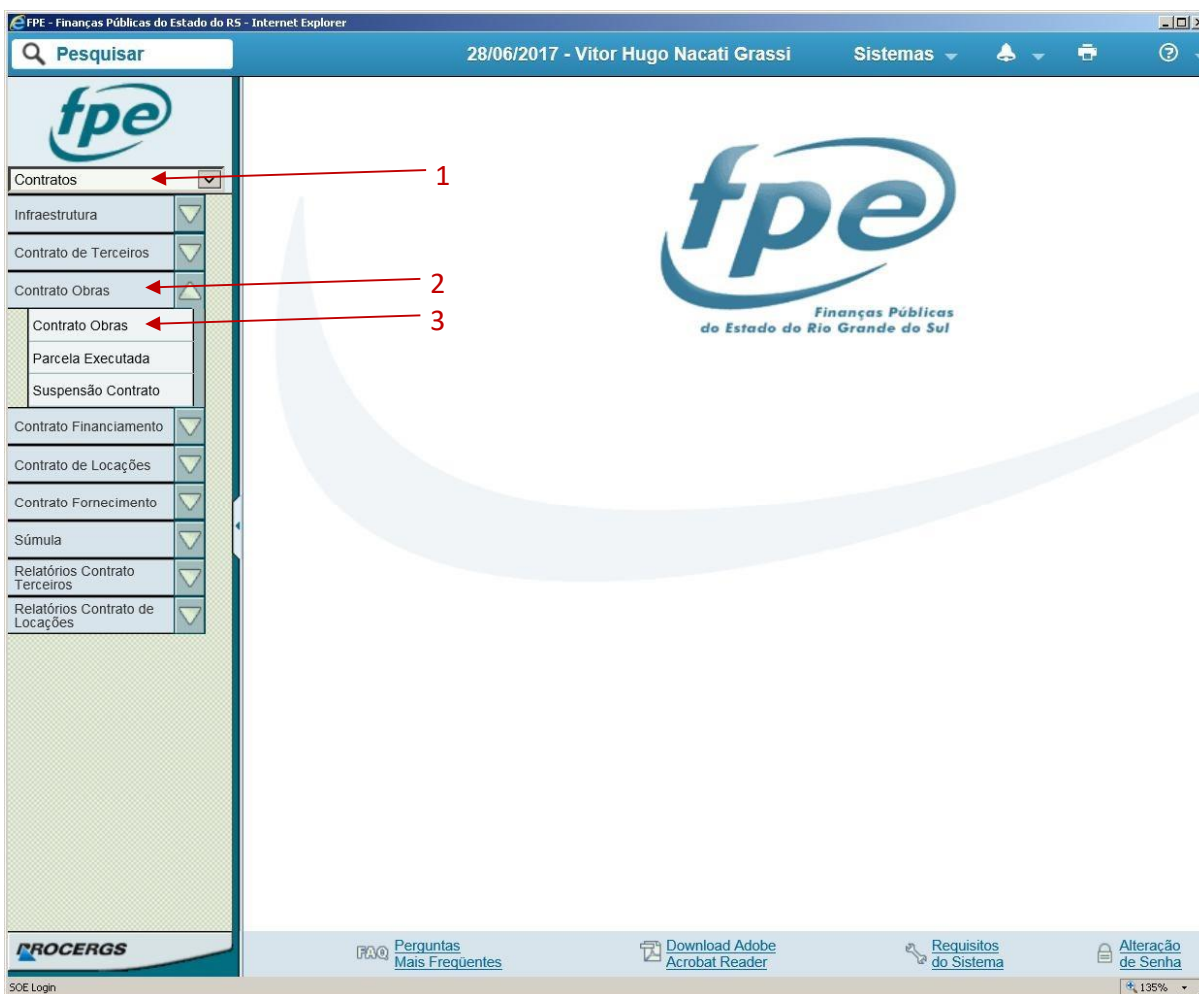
FPE - Finanças Públicas do Estado do RS - Internet Explorer

Pesquisar

28/06/2017 - Vitor Hugo Nacati Grassi

Sistemas

fpe

Contratos

1

Infraestrutura

Contrato de Terceiros

Contrato Obras

2

Contrato Obras

3

Parcela Executada

Suspensão Contrato

Contrato Financiamento

Contrato de Locações

Contrato Fornecimento

Súmula

Relatórios Contrato Terceiros

Relatórios Contrato de Locações

fpe
Finanças Públicas
do Estado do Rio Grande do Sul

PROCERGS

FAQ Perguntas Mais Freqüentes

Download Adobe Acrobat Reader

Requisitos do Sistema

Alteração de Senha

SOE Login

135%